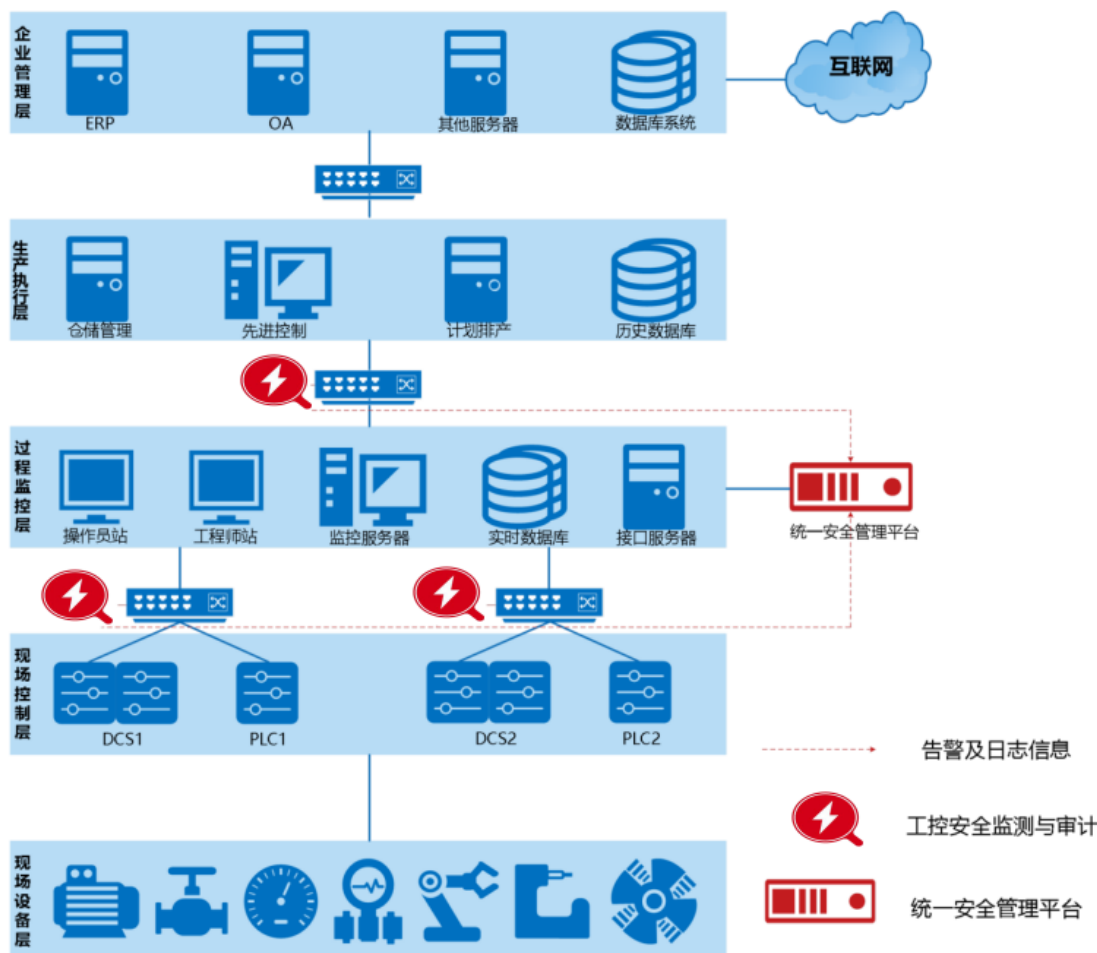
企业管理层

ERP

OA

其他服务器

数据库系统

互联网

生产执行层

仓储管理

先进控制

计划排产

历史数据库

过程监控层

操作员站

工程师站

监控服务器

实时数据库

接口服务器

统一安全管理平台

现场控制层

DCS1

PLC1

DCS2

PLC2

告警及日志信息

工控安全监测与审计

统一安全管理平台

现场设备层